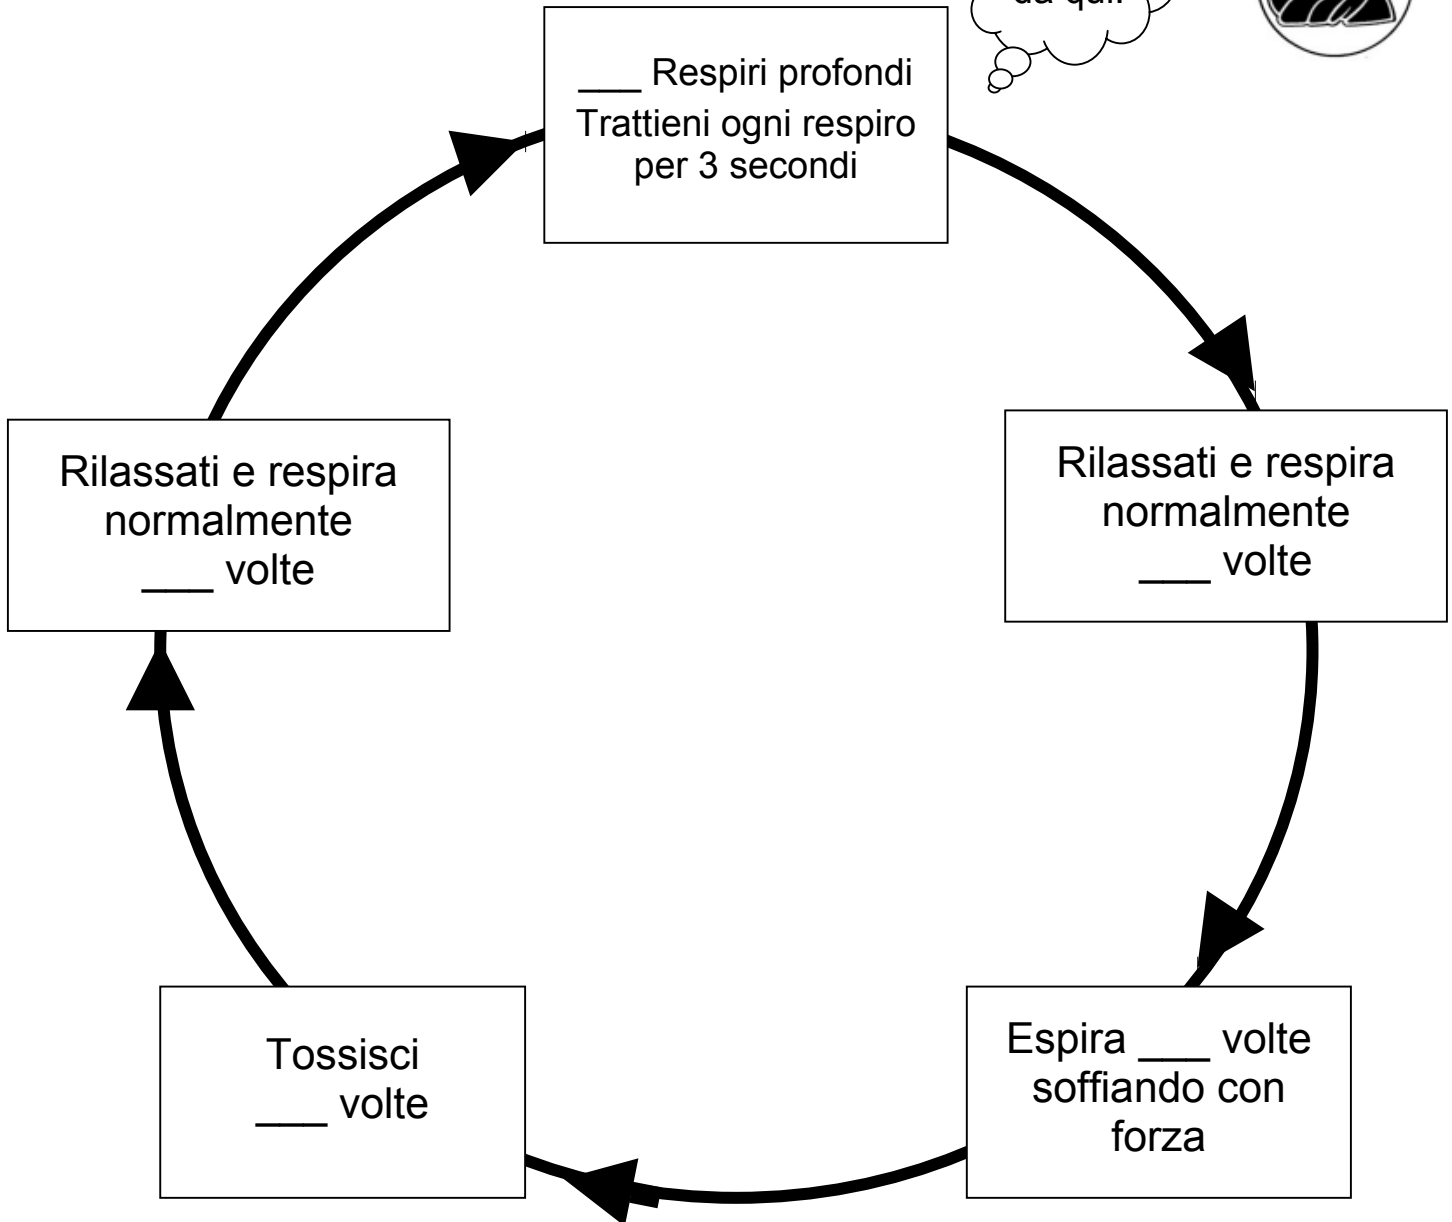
da qui!

___ Respiri profondi
Trattieni ogni respiro per 3 secondi

Rilassati e respira normalmente
___ volte

Espira ___ volte soffiando con forza

Tossisci
___ volte

Rilassati e respira normalmente
___ volte